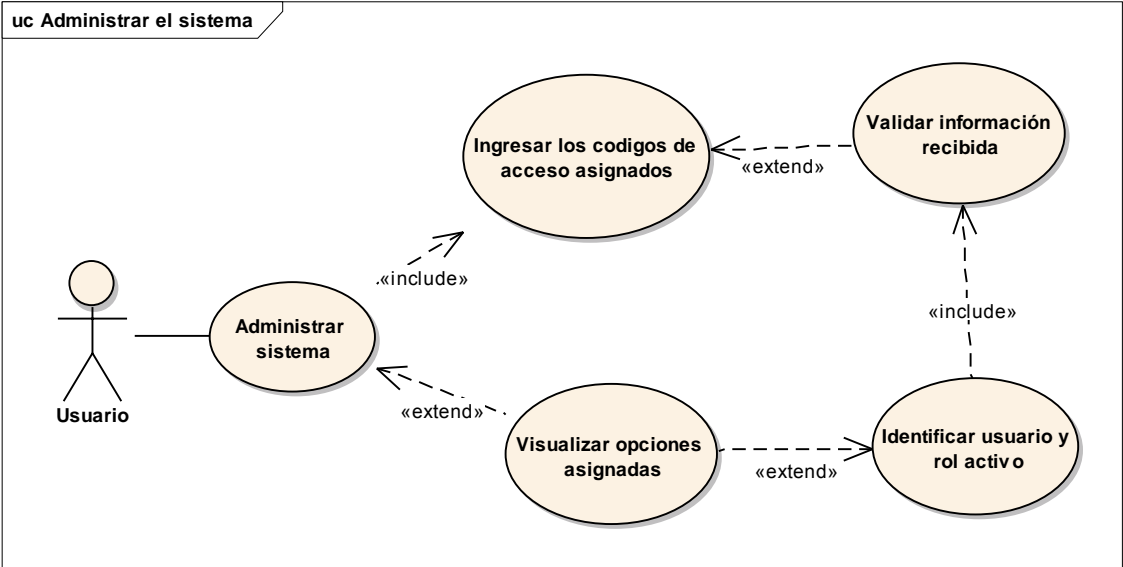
uc Administrar el sistema

Ingresar los codigos de acceso asignados

«extend»

Validar información recibida

«include»

«include»

Usuario

Administrar sistema

«extend»

Visualizar opciones asignadas

«extend»

Identificar usuario y rol activo